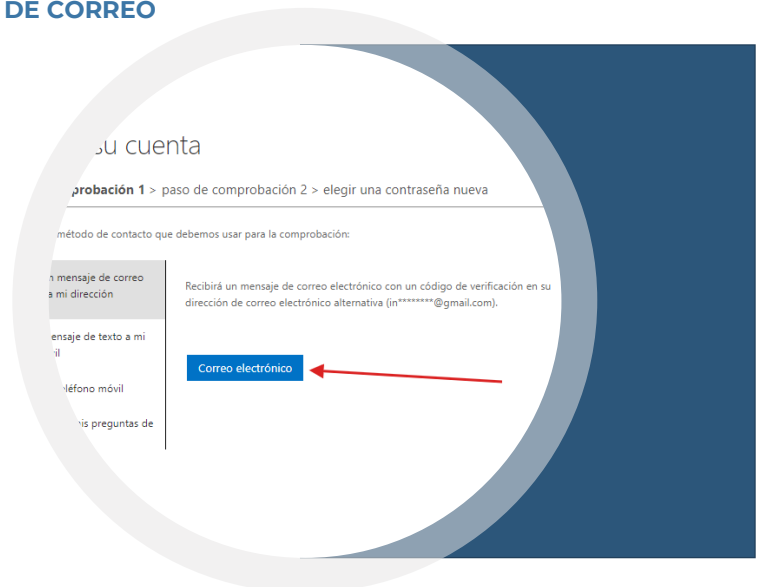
DE CORREO

su cuenta

probación 1 > paso de comprobación 2 > elegir una contraseña nueva

método de contacto que debemos usar para la comprobación:

n mensaje de correo a mi dirección

ensaje de texto a mi il

eléfono móvil

nis preguntas de

Recibirá un mensaje de correo electrónico con un código de verificación en su dirección de correo electrónico alternativa (in********@gmail.com).

Correo electrónico